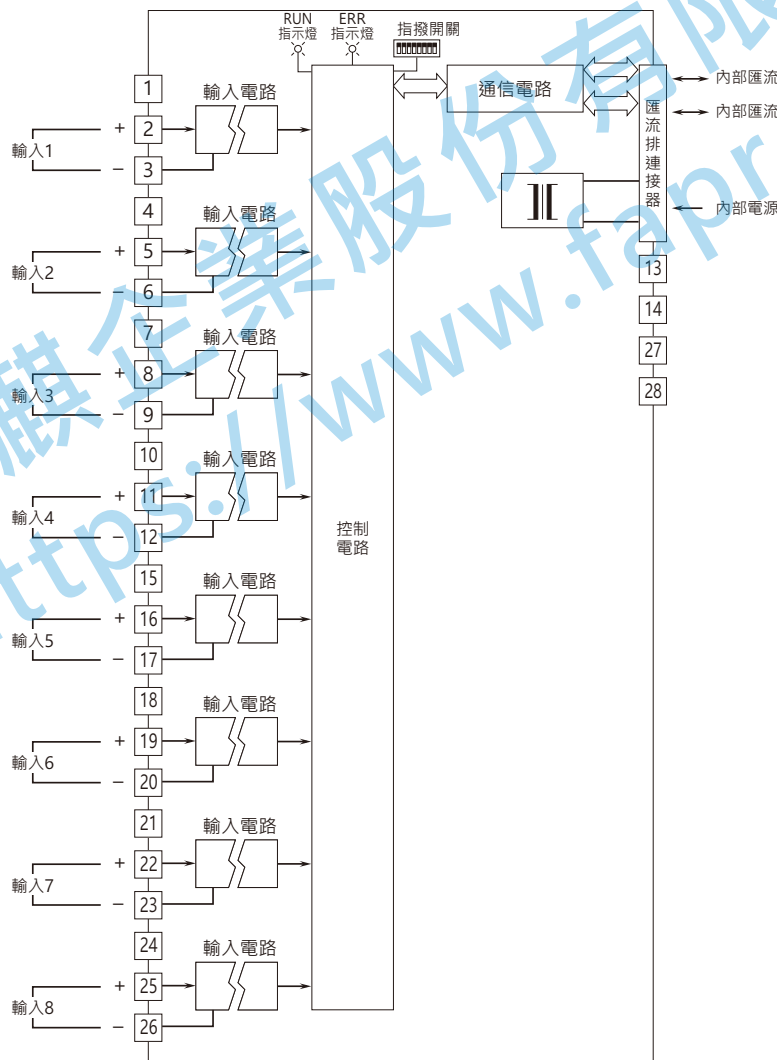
RUN
指示燈
ERR
指示燈
指撥開關
通信電路
內部匯流
內部匯流
匯流排連接器
內部電源
控制電路
1
輸入電路
+ 2
輸入1
− 3
4
輸入電路
+ 5
輸入2
6
7
輸入電路
+ 8
輸入3
− 9
10
輸入電路
+ 11
輸入4
− 12
15
輸入電路
+ 16
輸入5
− 17
18
輸入電路
+ 19
輸入6
− 20
21
輸入電路
+ 22
輸入7
− 23
24
輸入電路
+ 25
輸入8
− 26
13
14
27
28